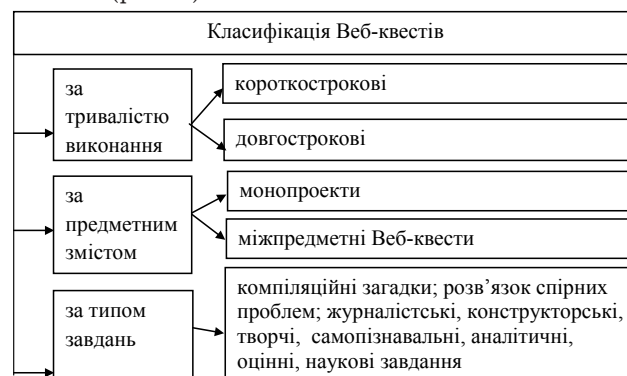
Класифікація Веб-квестів

за тривалістю виконання

короткострокові

довгострокові

за предметним змістом

монопроекти

міжпредметні Веб-квести

за типом завдань

компіляційні загадки; розв’язок спірних проблем; журналістські, конструкторські, творчі, самопізнавальні, аналітичні, оцінні, наукові завдання